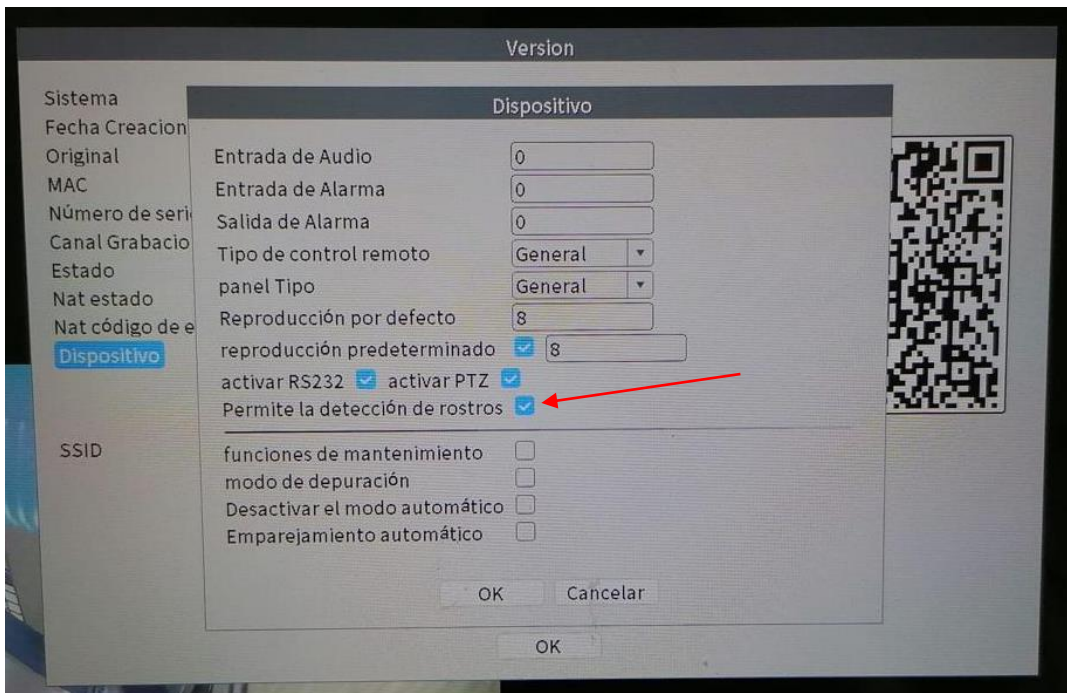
Version

Sistema
Fecha Creacion
Original
MAC
Número de seri
Canal Grabacio
Estado
Nat estado
Nat código de e
Dispositivo

SSID

Dispositivo

Entrada de Audio 0
Entrada de Alarma 0
Salida de Alarma 0
Tipo de control remoto General
panel Tipo General
Reproducción por defecto 8
reproducción predeterminado 8
activar RS232 activar PTZ
Permite la detección de rostros

funciones de mantenimiento
modo de depuración
Desactivar el modo automático
Emparejamiento automático

OK Cancelar

OK